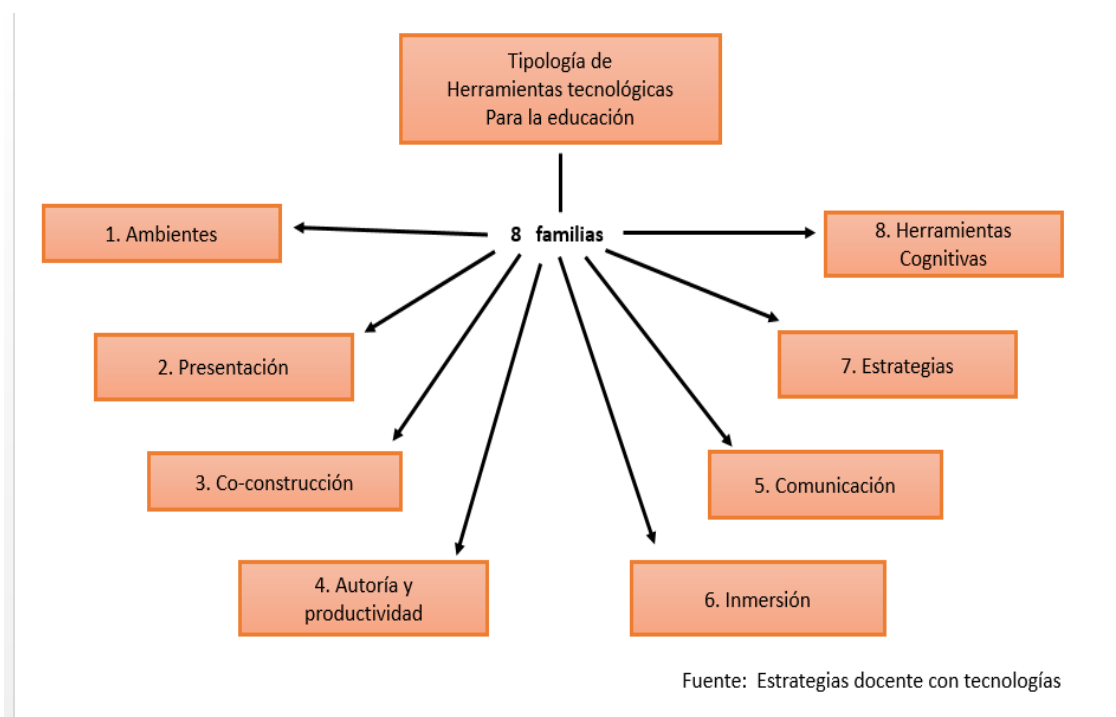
Tipología de
Herramientas tecnológicas
Para la educación

8 familias

1. Ambientes

8. Herramientas Cognitivas

2. Presentación

7. Estrategias

3. Co-construcción

5. Comunicación

4. Autoría y productividad

6. Inmersión

Fuente: Estrategias docente con tecnologías